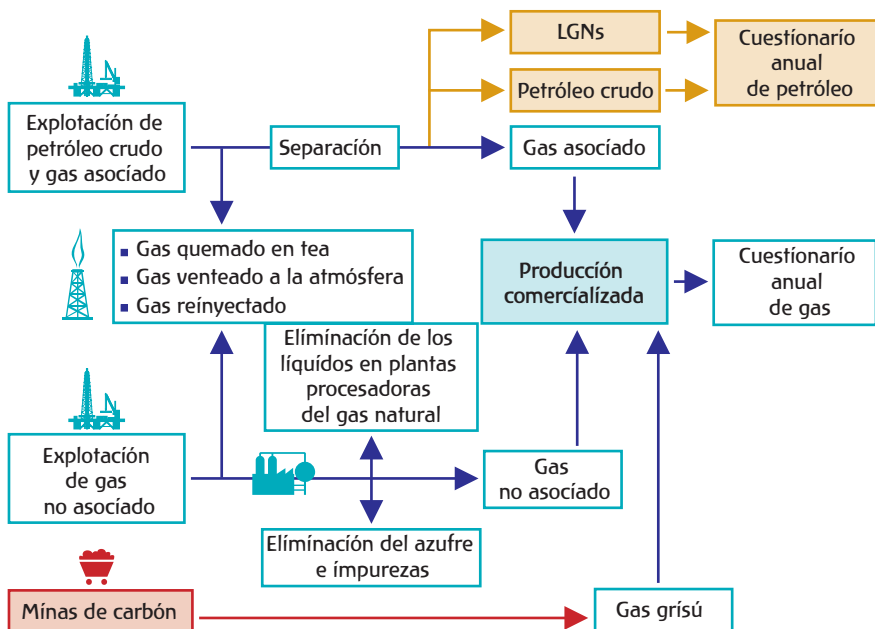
LGNs

Cuestionario anual de petróleo

Petróleo crudo

Explotación de petróleo crudo y gas asociado

Separación

Gas asociado

- Gas quemado en tea
- Gas venteado a la atmósfera
- Gas reinyectado

Producción comercializada

Cuestionario anual de gas

Eliminación de los líquidos en plantas procesadoras del gas natural

Explotación de gas no asociado

Gas no asociado

Eliminación del azufre e impurezas

Minas de carbón

Gas grisú